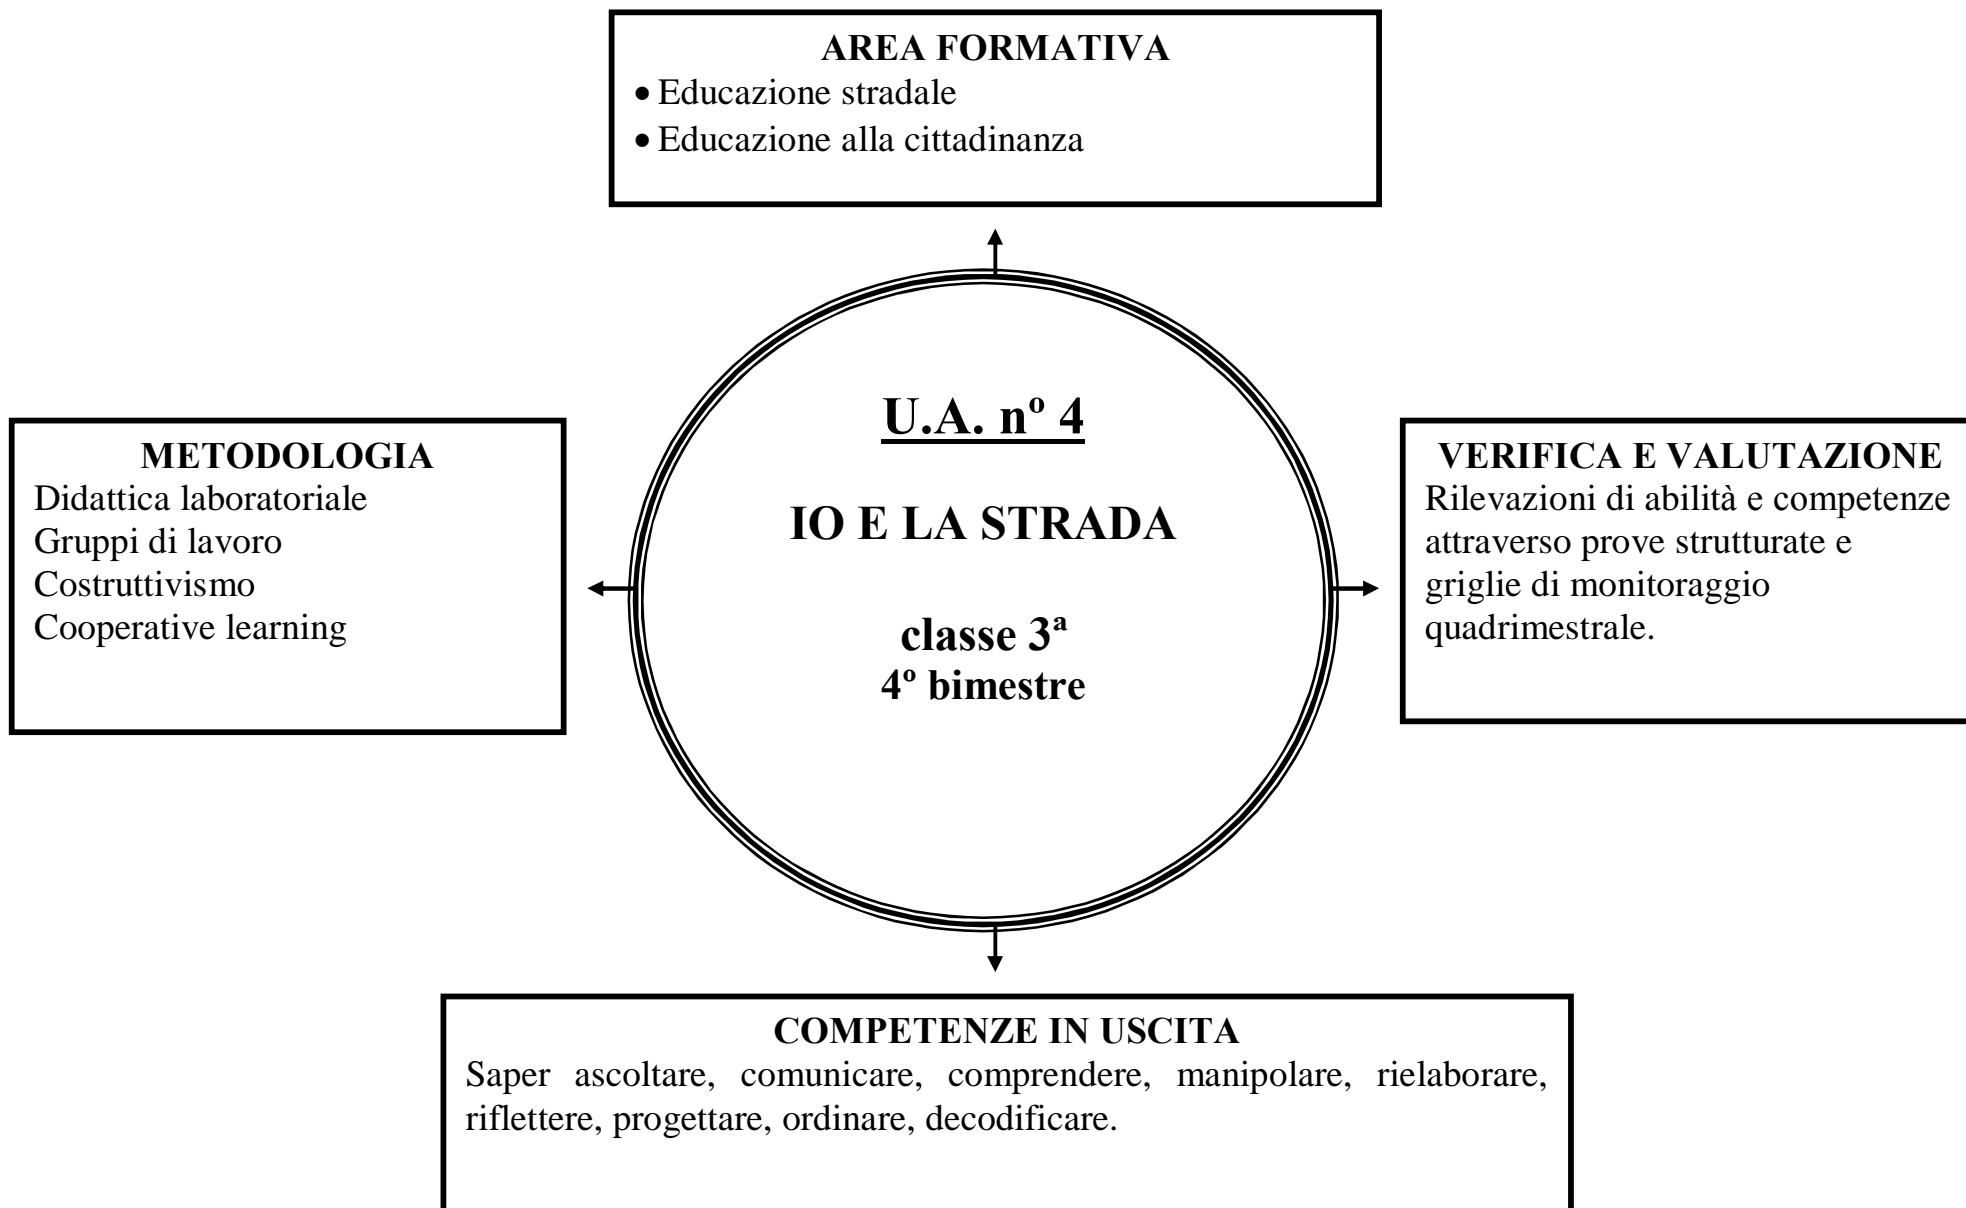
AREA FORMATIVA
• Educazione stradale
• Educazione alla cittadinanza

METODOLOGIA
Didattica laboratoriale
Gruppi di lavoro
Costruttivismo
Cooperative learning

U.A. nº 4

IO E LA STRADA

classe 3ª
4º bimestre

VERIFICA E VALUTAZIONE
Rilevazioni di abilità e competenze attraverso prove strutturate e griglie di monitoraggio quadrimestrale.

COMPETENZE IN USCITA
Saper ascoltare, comunicare, comprendere, manipolare, rielaborare, riflettere, progettare, ordinare, decodificare.